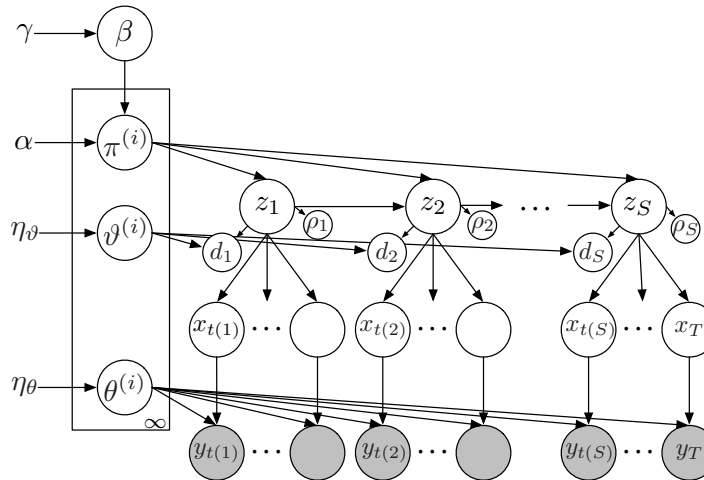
$\gamma$ $\beta$

$\alpha$ $\pi^{(i)}$

$z_1$ $\rho_1$ $z_2$ $\rho_2$ $\cdots$ $z_S$ $\rho_S$

$\eta_\vartheta$ $\vartheta^{(i)}$ $d_1$ $d_2$ $d_S$

$x_{t(1)}$ $\cdots$ $x_{t(2)}$ $\cdots$ $x_{t(S)}$ $\cdots$ $x_T$

$\eta_\theta$ $\theta^{(i)}$

$\infty$

$y_{t(1)}$ $\cdots$ $y_{t(2)}$ $\cdots$ $y_{t(S)}$ $\cdots$ $y_T$